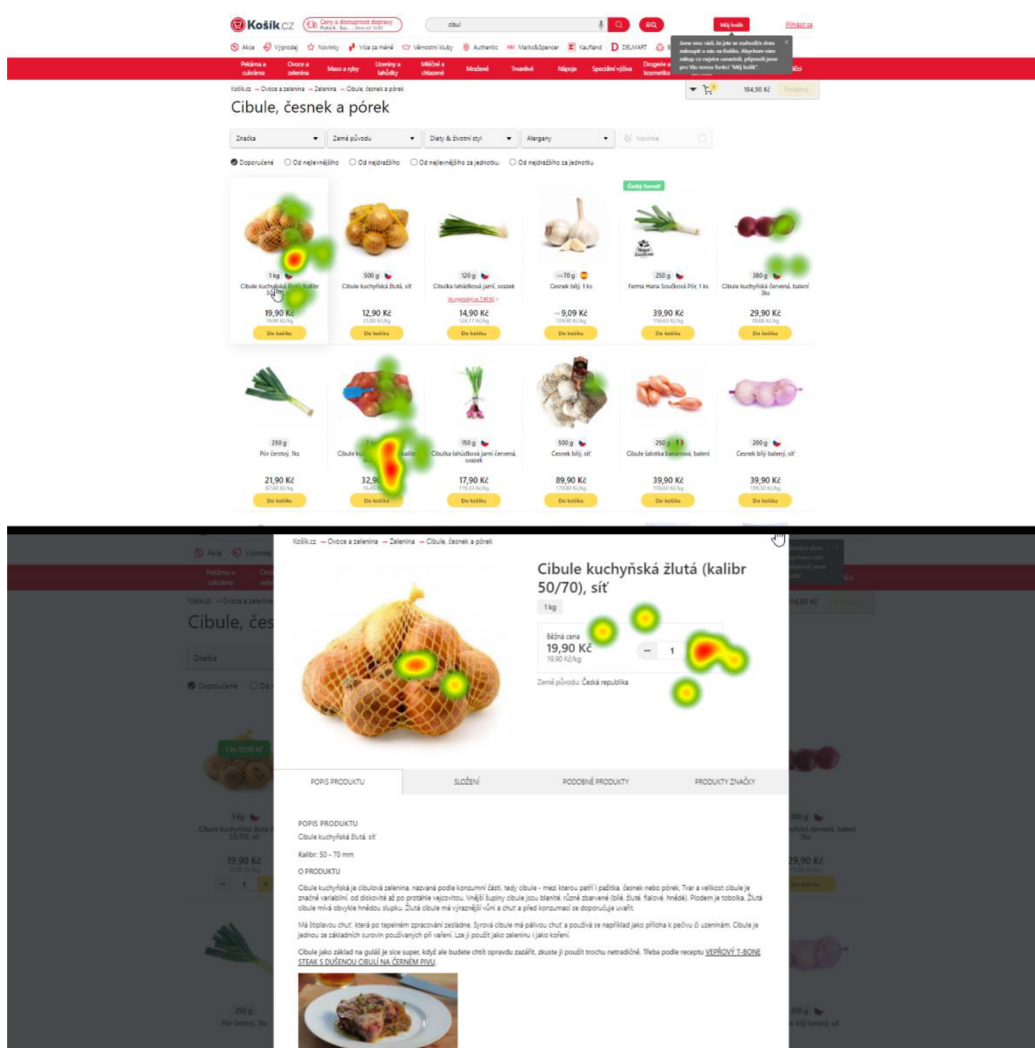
Košík.cz Ceny a dostupnost dopravy cibul Můj košík Přihlásit se

Akce Výprodej Novinky Víc za méně Vánoční služby Authentic Marks&Spencer Kaufland DELMART

Jsme moc rádi, že jste se rozhodli a chcete nakoupit u nás na Košíku. Abychom vám nákup co nejvíce usnadnili, připravili jsme pro Vás novou funkci "Můj košík".

Pekárna a cukrárna Ovoce a zelenina Maso a ryby Uzeniny a lahůdky Mléčné a chlazené Mražené Trvanlivé Nápoje Speciální výživa Drogerie a kosmetika

Košík.cz → Ovoce a zelenina → Zelenina → Cibule, česnek a pórek

Cibule, česnek a pórek

184,90 Kč

Značka Země původu Diety & životní styl Alergeny Novinka

Doporučené Od nejlevnějšího Od nejdražšího Od nejlevnějšího za jednotku Od nejdražšího za jednotku

Český favorit

1 kg Cibule kuchyňská žlutá (kalibr 50/70) 19,90 Kč Do košíku
500 g Cibule kuchyňská žlutá, síť 12,90 Kč Do košíku
120 g Cibulka lahůdková jarní, svazek 14,90 Kč Do košíku
70 g Česnek bílý, 1 ks 9,09 Kč Do košíku
250 g Farma Hana Součková Pór, 1 ks 39,90 Kč Do košíku
380 g Cibule kuchyňská červená, balení 1ks 29,90 Kč Do košíku

250 g Pór čerstvý, 1ks 21,90 Kč Do košíku
Cibule ku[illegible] 32,9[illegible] Do košíku
150 g Cibulka lahůdková jarní červená, svazek 17,90 Kč Do košíku
500 g Česnek bílý, síť 89,90 Kč Do košíku
250 g Cibule šalotka banánová, balení 39,90 Kč Do košíku
200 g Česnek bílý balený, síť 39,90 Kč Do košíku

Košík.cz → Ovoce a zelenina → Zelenina → Cibule, česnek a pórek

Cibule kuchyňská žlutá (kalibr 50/70), síť

1 kg

Běžná cena
19,90 Kč
19,90 Kč/kg

1

Země původu: Česká republika

POPIS PRODUKTU SLOŽENÍ PODOBNÉ PRODUKTY PRODUKTY ZNAČKY

POPIS PRODUKTU
Cibule kuchyňská žlutá, síť

Kalibr: 50 - 70 mm

O PRODUKTU

Cibule kuchyňská je cibulová zelenina, nazvaná podle konzumní části, tedy cibule - mezi kterou patří i pažitka, česnek nebo pórek. Tvar a velikost cibule je značně variabilní, od diskovité až po protáhle vejcovitou. Vnější šupiny cibule jsou blanité, různě zbarvené (bílé, žluté, fialové, hnědé). Plodem je tobolka. Žlutá cibule má obvykle hnědou slupku. Žlutá cibule má výraznější vůni a chuť a před konzumací se doporučuje uvařit.

Má štiplavou chuť, která po tepelném zpracování zesládne. Syrová cibule má pálivou chuť a používá se například jako příloha k pečivu či uzeninám. Cibule je jednou ze základních surovin používaných při vaření. Lze ji použít jako zeleninu i jako koření.

Cibule jako základ na guláš je sice super, když ale budete chtít opravdu zazářit, zkuste ji použít trochu netradičně. Třeba podle receptu VEPŘOVÝ T-BONE STEAK S DUŠENOU CIBULÍ NA ČERNÉM PIVU.

Akce Výprodej
Pekárna a cukrárna
Košík.cz → Ovoce a zelenina
Cibule, čes
Značka
Doporučené
1 ks 19,90 Kč
1 kg Cibule kuchyňská žlutá (kalibr 50/70), síť 19,90 Kč
1
Cibule kuchyňská červená, balení
29,90 Kč
250 g Pór čerstvý, 1ks
Česnek bílý balený, síť